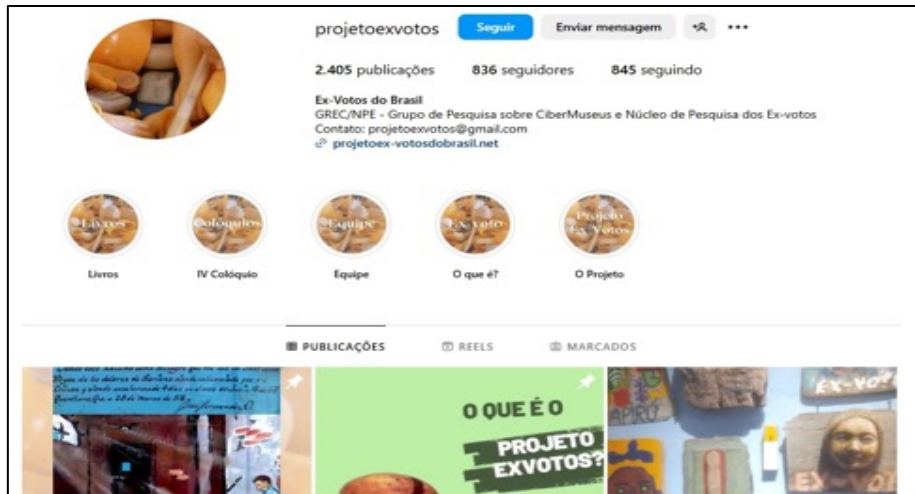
projetoexvotos Seguir Enviar mensagem

2.405 publicações 836 seguidores 845 seguindo

Ex-Votos do Brasil
GREC/NPE - Grupo de Pesquisa sobre CiberMuseus e Núcleo de Pesquisa dos Ex-votos
Contato: projetoexvotos@gmail.com
projetoex-votosdobrasil.net

Livros Colóquios Equipe Ex-voto Projeto Ex-Votos

Livros IV Colóquio Equipe O que é? O Projeto

PUBLICAÇÕES REELS MARCADOS

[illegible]

O QUE É O PROJETO EXVOTOS?

Ex-VOTO